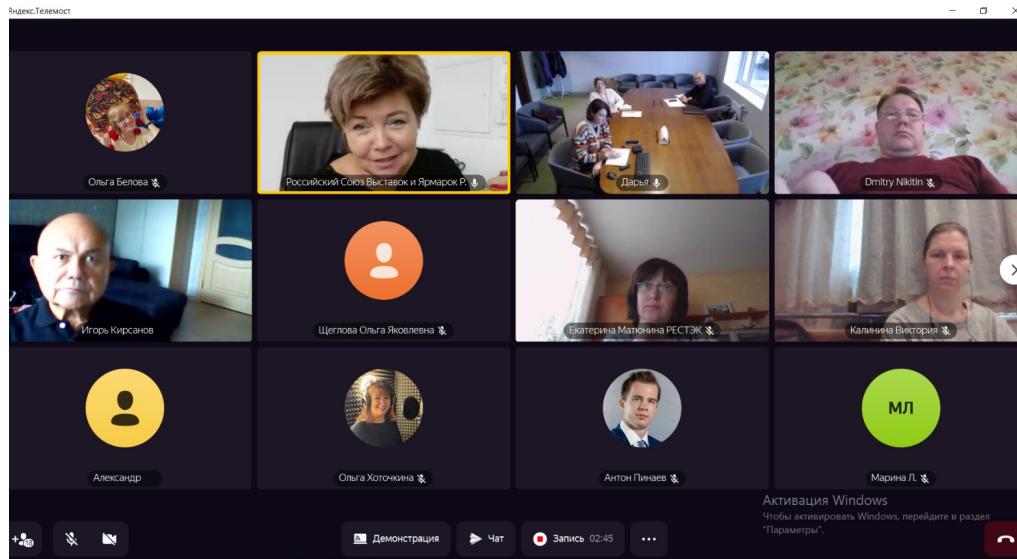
Яндекс.Телемост

Ольга Белова

Российский Союз Выставок и Ярмарок Р.

Дарья

Dmitry Nikitin

Игорь Кирсанов

Щеглова Ольга Яковлевна

Екатерина Матюнина РЕСТЭК

Калинина Виктория

Александр

Ольга Хоточкина

Антон Пинаев

МЛ

Марина Л.

Активация Windows
Чтобы активировать Windows, перейдите в раздел "Параметры".

19

Демонстрация

Чат

Запись 02:45